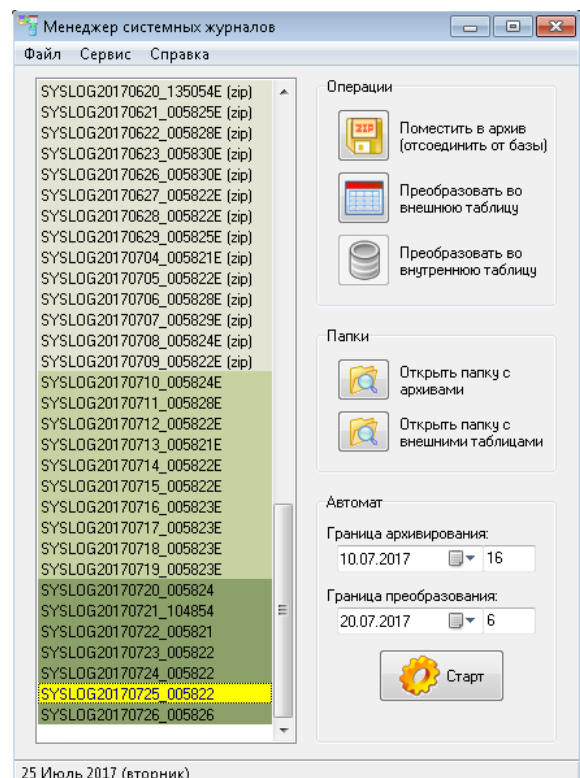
Менеджер системных журналов

Файл Сервис Справка

SYSLOG20170620_135054E (zip)
SYSLOG20170621_005825E (zip)
SYSLOG20170622_005828E (zip)
SYSLOG20170623_005830E (zip)
SYSLOG20170626_005830E (zip)
SYSLOG20170627_005822E (zip)
SYSLOG20170628_005822E (zip)
SYSLOG20170629_005825E (zip)
SYSLOG20170704_005821E (zip)
SYSLOG20170705_005822E (zip)
SYSLOG20170706_005828E (zip)
SYSLOG20170707_005829E (zip)
SYSLOG20170708_005824E (zip)
SYSLOG20170709_005822E (zip)
SYSLOG20170710_005824E
SYSLOG20170711_005828E
SYSLOG20170712_005822E
SYSLOG20170713_005821E
SYSLOG20170714_005822E
SYSLOG20170715_005822E
SYSLOG20170716_005823E
SYSLOG20170717_005823E
SYSLOG20170718_005823E
SYSLOG20170719_005823E
SYSLOG20170720_005824
SYSLOG20170721_104854
SYSLOG20170722_005821
SYSLOG20170723_005822
SYSLOG20170724_005822
SYSLOG20170725_005822
SYSLOG20170726_005826

Операции

ZIP Поместить в архив (отсоединить от базы)

Преобразовать во внешнюю таблицу

Преобразовать во внутреннюю таблицу

Папки

Открыть папку с архивами

Открыть папку с внешними таблицами

Автомат

Граница архивирования:
10.07.2017 16

Граница преобразования:
20.07.2017 6

Старт

25 Июль 2017 (вторник)